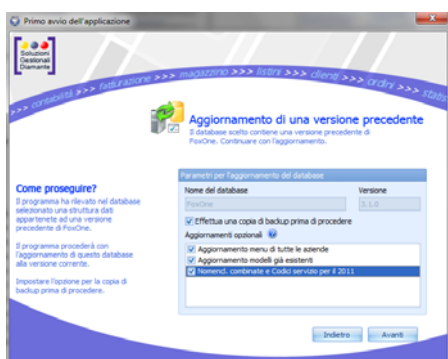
Primo avvio dell'applicazione

Soluzioni Gestionali Diamante

>>> contabilità >>> fatturazione >>> magazzino >>> listini >>> clienti >>> ordini >>> statistiche

Aggiornamento di una versione precedente

Il database scelto contiene una versione precedente di FoxOne. Continuare con l'aggiornamento.

Come proseguire?

Il programma ha rilevato nel database selezionato una struttura dati appartenente ad una versione precedente di FoxOne.

Il programma procederà con l'aggiornamento di questo database alla versione corrente.

Impostare l'opzione per la copia di backup prima di procedere.

Parametri per l'aggiornamento del database

Nome del database
FoxOne

Versione
3.1.0

Effettua una copia di backup prima di procedere

Aggiornamenti opzionali

Aggiornamento menu di tutte le aziende
Aggiornamento modelli già esistenti
Nomencl. combinate e Codici servizio per il 2011

Indietro
Avanti